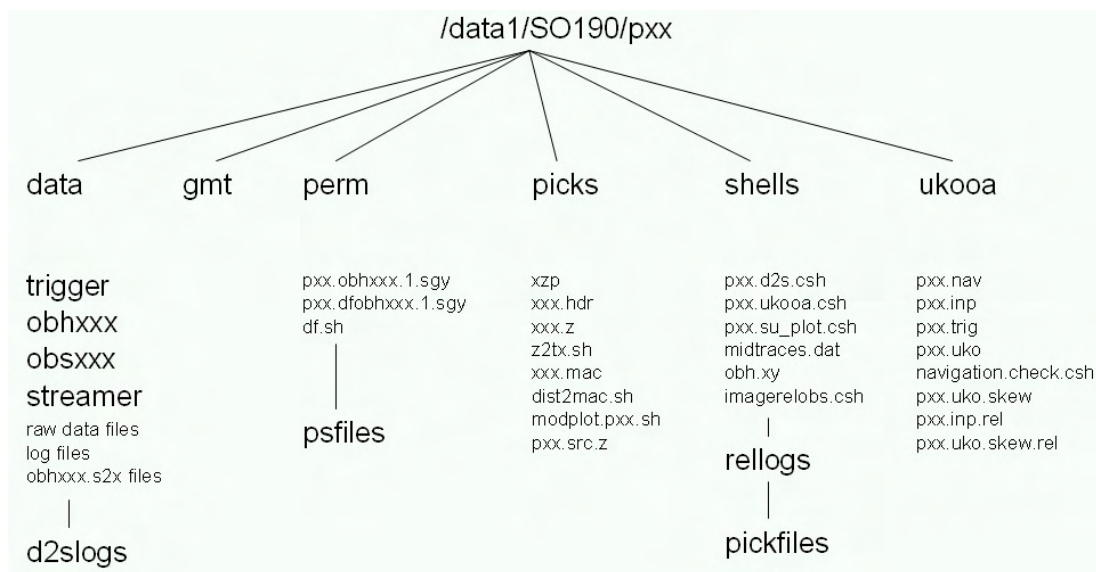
/data1/SO190/pxx

data

trigger
obhxxx
obsxxx
streamer
raw data files
log files
obhxxx.s2x files

d2slogs

gmt

perm

pxx.obhxxx.1.sgy
pxx.dfobhxxx.1.sgy
df.sh

psfiles

picks

xzp
xxx.hdr
xxx.z
z2tx.sh
xxx.mac
dist2mac.sh
modplot.pxx.sh
pxx.src.z

shells

pxx.d2s.csh
pxx.ukooa.csh
pxx.su_plot.csh
midtraces.dat
obh.xy
imagerelobs.csh

rellogs

pickfiles

ukooa

pxx.nav
pxx.inp
pxx.trig
pxx.uko
navigation.check.csh
pxx.uko.skew
pxx.inp.rel
pxx.uko.skew.rel